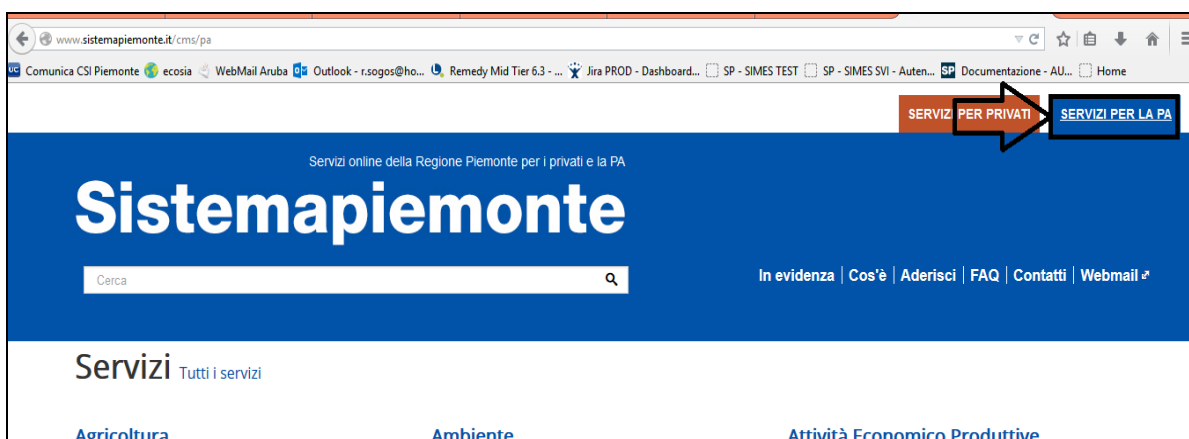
www.sistemapiemonte.it/cms/pa

Comunica CSI Piemonte ecosia WebMail Aruba Outlook - r.sogos@ho... Remedy Mid Tier 6.3 - ... Jira PROD - Dashboard... SP - SIMES TEST SP - SIMES SVI - Auten... Documentazione - AU... Home

SERVIZI PER PRIVATI SERVIZI PER LA PA

Servizi online della Regione Piemonte per i privati e la PA

Sistemapiemonte

Cerca

In evidenza | Cos'è | Aderisci | FAQ | Contatti | Webmail

Servizi Tutti i servizi

Agricoltura Ambiente Attività Economico Produttive